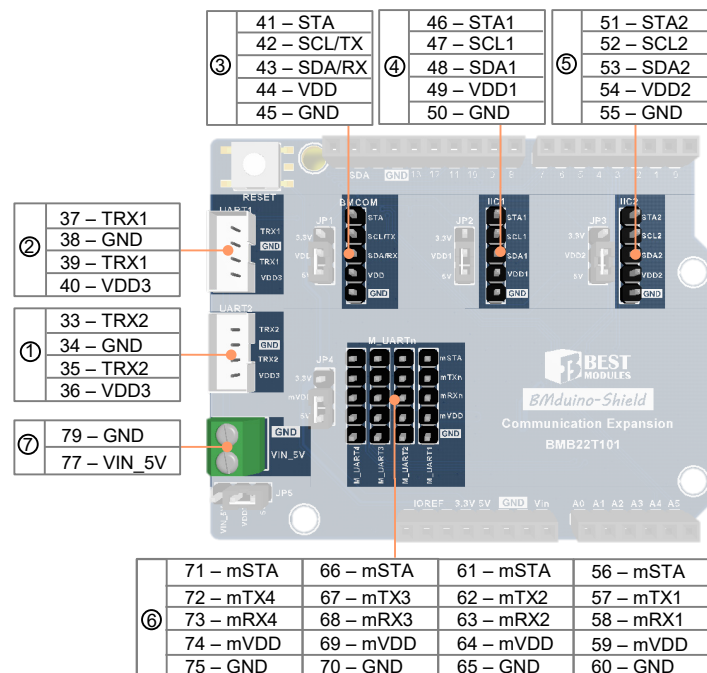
③
41 – STA
42 – SCL/TX
43 – SDA/RX
44 – VDD
45 – GND

④
46 – STA1
47 – SCL1
48 – SDA1
49 – VDD1
50 – GND

⑤
51 – STA2
52 – SCL2
53 – SDA2
54 – VDD2
55 – GND

②
37 – TRX1
38 – GND
39 – TRX1
40 – VDD3

①
33 – TRX2
34 – GND
35 – TRX2
36 – VDD3

⑦
79 – GND
77 – VIN_5V

RESET
SDA GND 13 12 11 10 9 8 7 6 5 4 3 2 1 0
UART1 TRX1 GND TRX1 VDD3
JP1 3.3V VDD 5V
BMCOM STA SCL/TX SDA/RX VDD GND
JP2 3.3V VDD1 5V
IIC1 STA1 SCL1 SDA1 VDD1 GND
JP3 3.3V VDD2 5V
IIC2 STA2 SCL2 SDA2 VDD2 GND
UART2 TRX2 GND TRX2 VDD3
JP4 3.3V mVDD 5V
M_UARTn mSTA mTXn mRXn mVDD GND
M_UART4 M_UART3 M_UART2 M_UART1
BEST MODULES
BMduino-Shield
Communication Expansion
BMB22T101
GND VIN_5V
JP5 VIN_5V VDD 5V
IOREF 3.3V 5V GND Vin
A0 A1 A2 A3 A4 A5

⑥
| 71 – mSTA | 66 – mSTA | 61 – mSTA | 56 – mSTA |
|---|---|---|---|
| 72 – mTX4 | 67 – mTX3 | 62 – mTX2 | 57 – mTX1 |
| 73 – mRX4 | 68 – mRX3 | 63 – mRX2 | 58 – mRX1 |
| 74 – mVDD | 69 – mVDD | 64 – mVDD | 59 – mVDD |
| 75 – GND | 70 – GND | 65 – GND | 60 – GND |